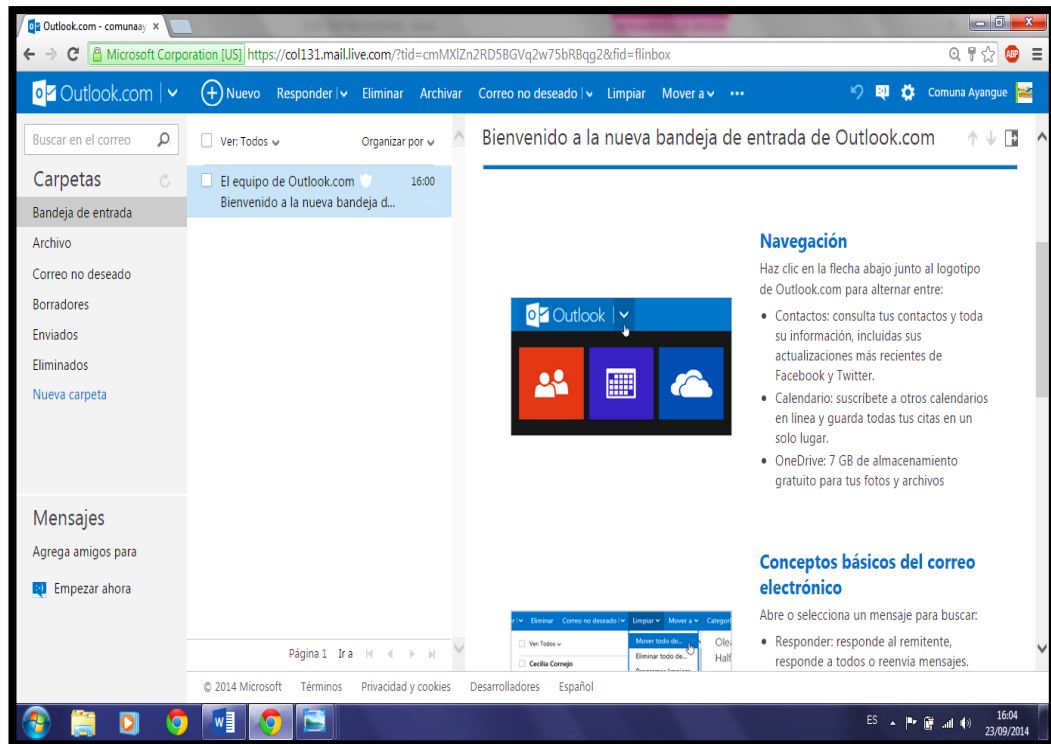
Outlook.com - comunaay ×

Microsoft Corporation [US] https://col131.mail.live.com/?tid=cmMXlZn2RD5BGVq2w75bRBqg2&fid=flinbox

Outlook.com | Nuevo Responder | Eliminar Archivar Correo no deseado | Limpiar Mover a ••• Comuna Ayangue

Buscar en el correo

Carpetas

Bandeja de entrada
Archivo
Correo no deseado
Borradores
Enviados
Eliminados
Nueva carpeta

Mensajes

Agrega amigos para

Empezar ahora

Ver: Todos Organizar por

El equipo de Outlook.com 16:00
Bienvenido a la nueva bandeja d...

Página 1 Ir a

Bienvenido a la nueva bandeja de entrada de Outlook.com

Navegación

Haz clic en la flecha abajo junto al logotipo de Outlook.com para alternar entre:

- Contactos: consulta tus contactos y toda su información, incluidas sus actualizaciones más recientes de Facebook y Twitter.
- Calendario: suscríbete a otros calendarios en línea y guarda todas tus citas en un solo lugar.
- OneDrive: 7 GB de almacenamiento gratuito para tus fotos y archivos

Outlook

Conceptos básicos del correo electrónico

Abre o selecciona un mensaje para buscar:

- Responder: responde al remitente, responde a todos o reenvía mensajes.

Eliminar Correo no deseado Limpiar Mover a Categori
Ver Todos
Mover todo de...
Eliminar todo de...
Cecilia Cornejo
Ole
Half

© 2014 Microsoft Términos Privacidad y cookies Desarrolladores Español

ES 16:04 23/09/2014